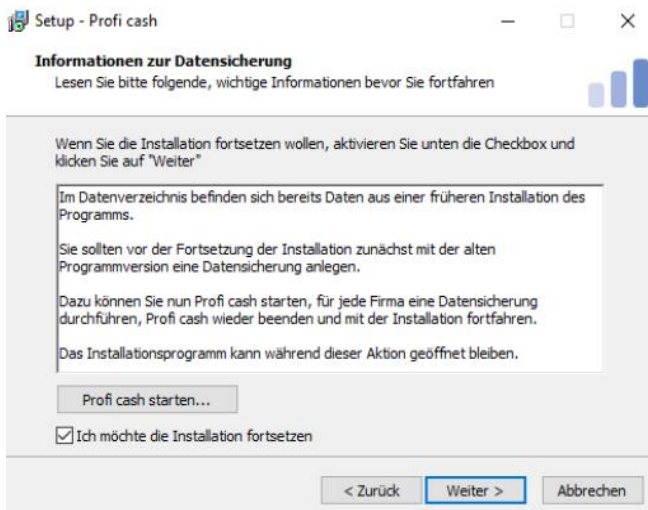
Setup - Profi cash

Informationen zur Datensicherung
Lesen Sie bitte folgende, wichtige Informationen bevor Sie fortfahren

Wenn Sie die Installation fortsetzen wollen, aktivieren Sie unten die Checkbox und klicken Sie auf "Weiter"

Im Datenverzeichnis befinden sich bereits Daten aus einer früheren Installation des Programms.

Sie sollten vor der Fortsetzung der Installation zunächst mit der alten Programmversion eine Datensicherung anlegen.

Dazu können Sie nun Profi cash starten, für jede Firma eine Datensicherung durchführen, Profi cash wieder beenden und mit der Installation fortfahren.

Das Installationsprogramm kann während dieser Aktion geöffnet bleiben.

Profi cash starten...

Ich möchte die Installation fortsetzen

< Zurück Weiter > Abbrechen